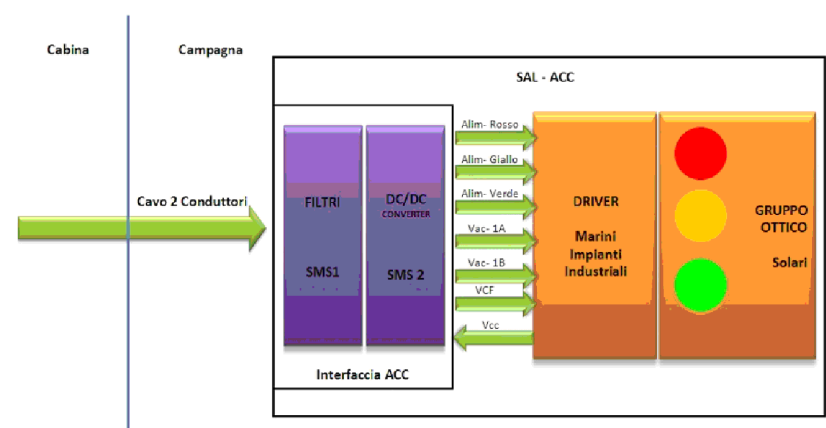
Cabina

Campagna

SAL - ACC

Cavo 2 Conduttori

FILTRI

SMS1

DC/DC
CONVERTER

SMS 2

Interfaccia ACC

Alim- Rosso

Alim- Giallo

Alim- Verde

Vac- 1A

Vac- 1B

VCF

Vcc

DRIVER

Marini Impianti Industriali

GRUPPO OTTICO

Solari